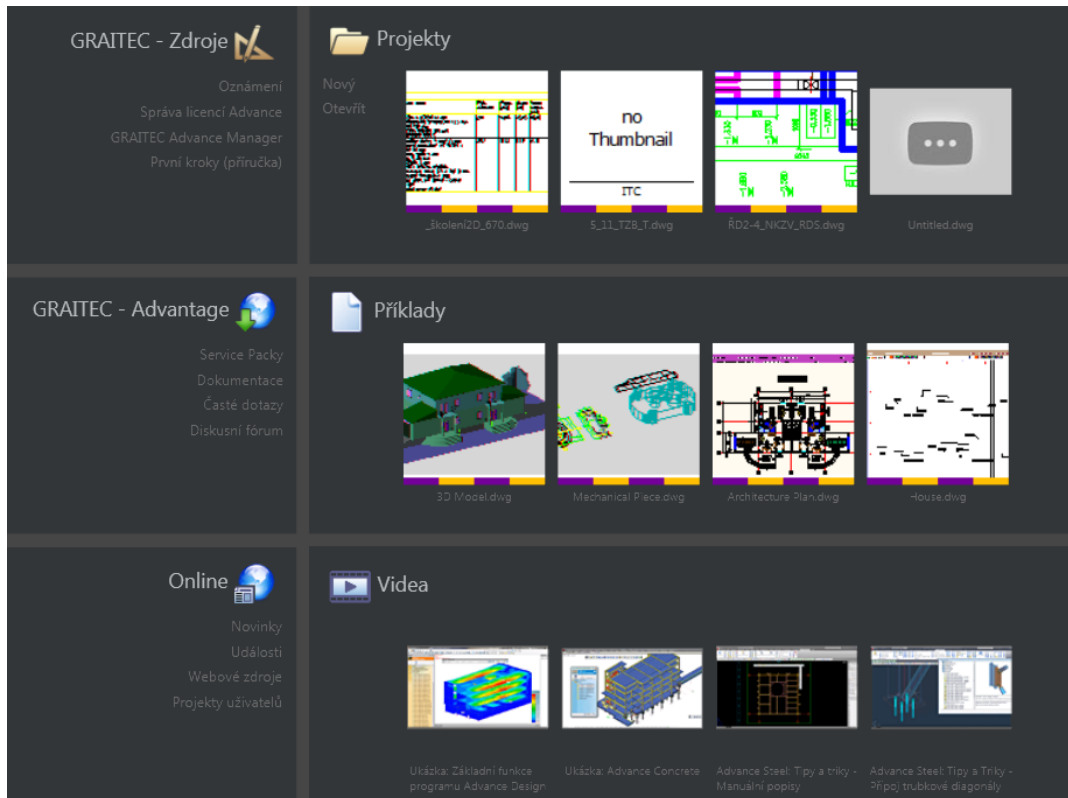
GRAITEC - Zdroje

Oznámení
Správa licencí Advance
GRAITEC Advance Manager
První kroky (příručka)

Projekty

Nový
Otevřít

no Thumbnail
ITC

_školení2D_670.dwg
5_11_TZB_T.dwg
ŘD2-4_NKZV_RDS.dwg
Untitled.dwg

GRAITEC - Advantage

Service Packy
Dokumentace
Časté dotazy
Diskusní fórum

Příklady

3D Model.dwg
Mechanical Piece.dwg
Architecture Plan.dwg
House.dwg

Online

Novinky
Události
Webové zdroje
Projekty uživatelů

Videa

Ukázka: Základní funkce programu Advance Design
Ukázka: Advance Concrete
Advance Steel: Tipy a triky - Manuální popisy
Advance Steel: Tipy a Triky - Připoj trubkové diagonály